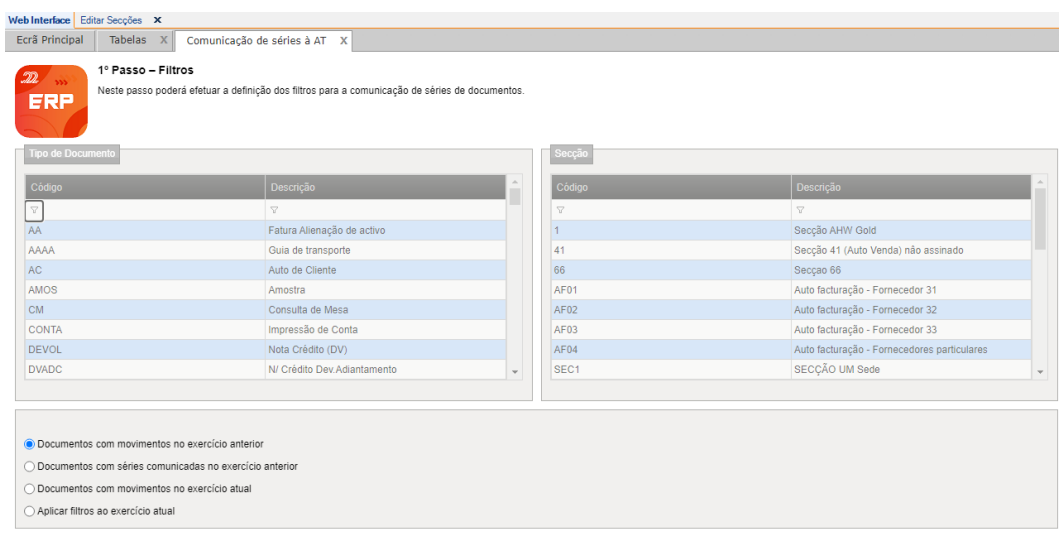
Web Interface | Editar Secções ✕

Ecrã Principal | Tabelas X | Comunicação de séries à AT X

22 ERP

1º Passo – Filtros

Neste passo poderá efetuar a definição dos filtros para a comunicação de séries de documentos.

Tipo de Documento

| Código | Descrição |
|---|---|
| AA | Fatura Alienação de activo |
| AAAA | Guia de transporte |
| AC | Auto de Cliente |
| AMOS | Amostra |
| CM | Consulta de Mesa |
| CONTA | Impressão de Conta |
| DEVOL | Nota Crédito (DV) |
| DVADC | N/ Crédito Dev.Adiantamento |

Secção

| Código | Descrição |
|---|---|
| 1 | Secção AHW Gold |
| 41 | Secção 41 (Auto Venda) não assinado |
| 66 | Secçao 66 |
| AF01 | Auto facturação - Fornecedor 31 |
| AF02 | Auto facturação - Fornecedor 32 |
| AF03 | Auto facturação - Fornecedor 33 |
| AF04 | Auto facturação - Fornecedores particulares |
| SEC1 | SECÇÃO UM Sede |

Documentos com movimentos no exercício anterior
Documentos com séries comunicadas no exercício anterior
Documentos com movimentos no exercício atual
Aplicar filtros ao exercício atual